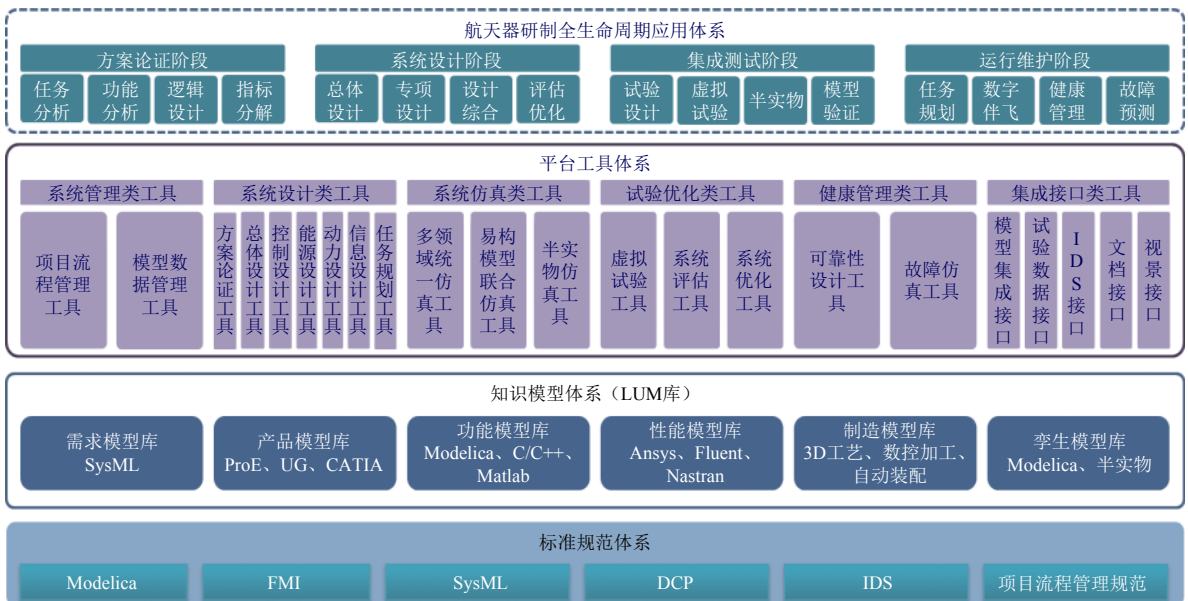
航天器研制全生命周期应用体系

方案论证阶段
任务分析
功能分析
逻辑设计
指标分解

系统设计阶段
总体设计
专项设计
设计综合
评估优化

集成测试阶段
试验设计
虚拟试验
半实物
模型验证

运行维护阶段
任务规划
数字伴飞
健康管理
故障预测

平台工具体系

系统管理类工具
项目流程管理工具
模型数据管理工具

系统设计类工具
方案论证工具
总体设计工具
控制设计工具
能源设计工具
动力设计工具
信息设计工具
任务规划工具

系统仿真类工具
多领域统一仿真工具
易构模型联合仿真工具
半实物仿真工具

试验优化类工具
虚拟试验工具
系统评估工具
系统优化工具

健康管理类工具
可靠性设计工具
故障仿真工具

集成接口类工具
模型集成接口
试验数据接口
IDS接口
文档接口
视景接口

知识模型体系（LUM库）

需求模型库
SysML

产品模型库
ProE、UG、CATIA

功能模型库
Modelica、C/C++、Matlab

性能模型库
Ansys、Fluent、Nastran

制造模型库
3D工艺、数控加工、自动装配

孪生模型库
Modelica、半实物

标准规范体系

Modelica
FMI
SysML
DCP
IDS
项目流程管理规范